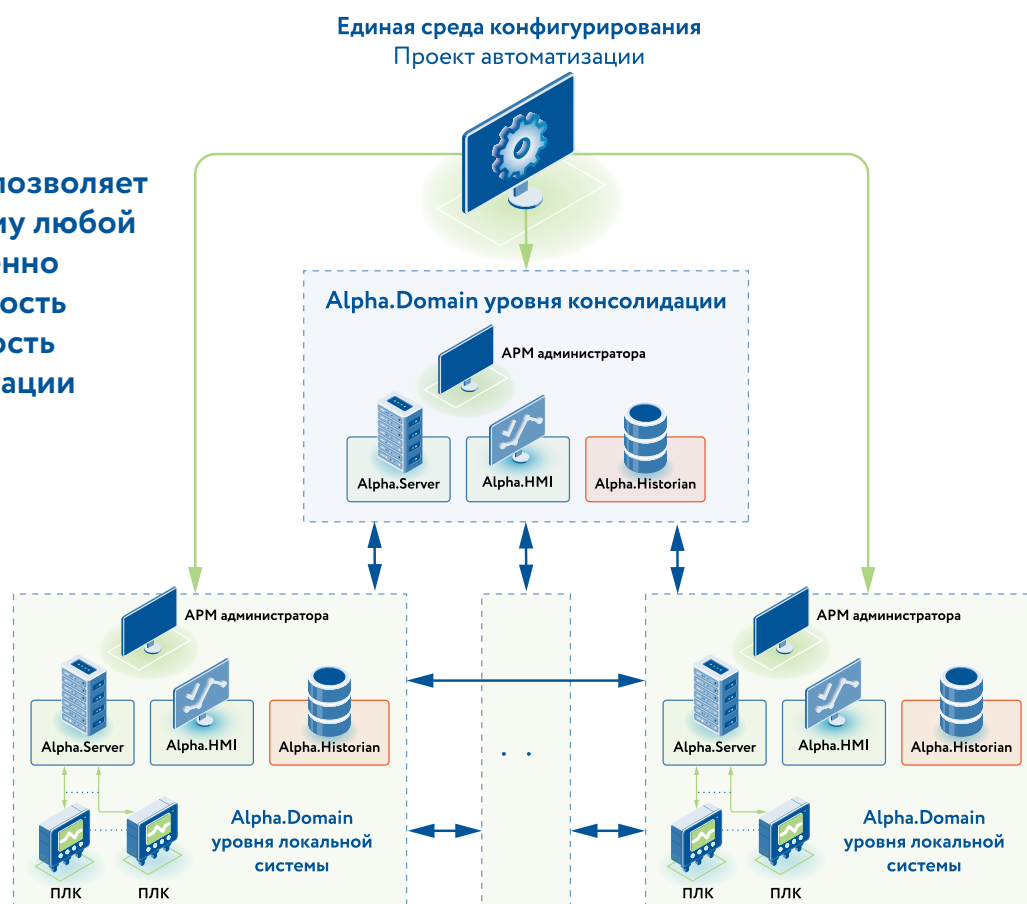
озволяет
му любой
нно
ость
ость
ации

Единая среда конфигурирования
Проект автоматизации

Alpha.Domain уровня консолидации

АРМ администратора

Alpha.Server

Alpha.HMI

Alpha.Historian

АРМ администратора

Alpha.Server

Alpha.HMI

Alpha.Historian

Alpha.Domain уровня локальной системы

ПЛК

ПЛК

. .

АРМ администратора

Alpha.Server

Alpha.HMI

Alpha.Historian

Alpha.Domain уровня локальной системы

ПЛК

ПЛК